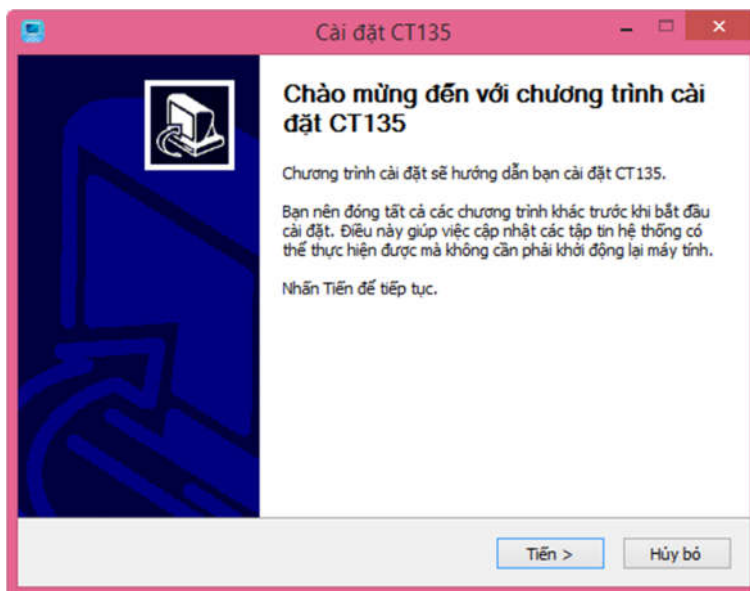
Cài đặt CT135

Chào mừng đến với chương trình cài đặt CT135

Chương trình cài đặt sẽ hướng dẫn bạn cài đặt CT135.

Bạn nên đóng tất cả các chương trình khác trước khi bắt đầu cài đặt. Điều này giúp việc cập nhật các tập tin hệ thống có thể thực hiện được mà không cần phải khởi động lại máy tính.

Nhấn Tiến để tiếp tục.

Tiến >

Hủy bỏ